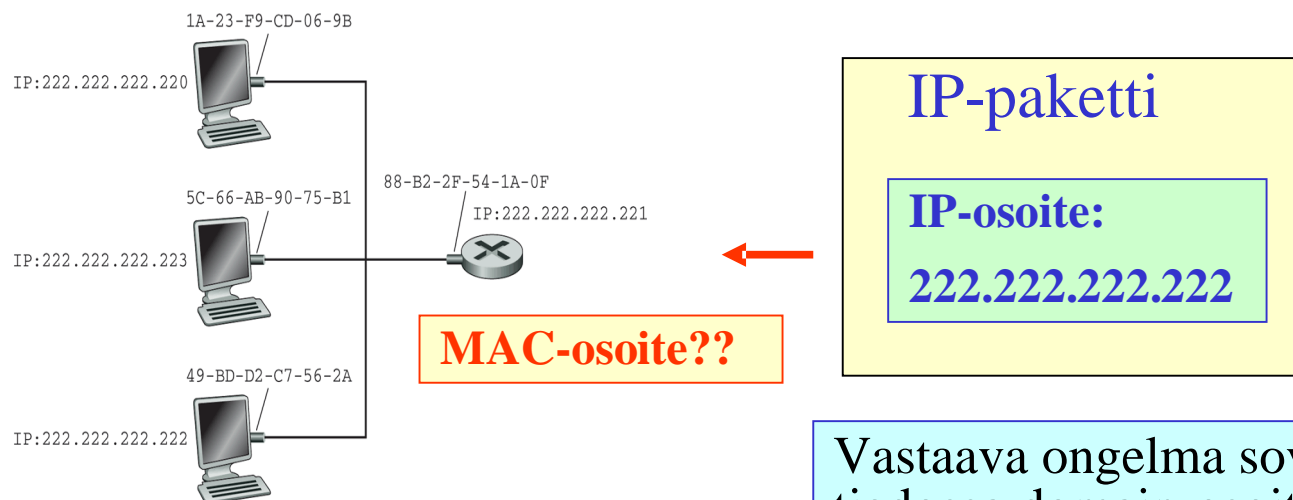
1A-23-F9-CD-06-9B

IP:222.222.222.220

5C-66-AB-90-75-B1

IP:222.222.222.223

88-B2-2F-54-1A-0F

IP:222.222.222.221

49-BD-D2-C7-56-2A

IP:222.222.222.222

MAC-osoite??

IP-paketti

IP-osoite:

222.222.222.222

Vastaava ongelma sov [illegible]